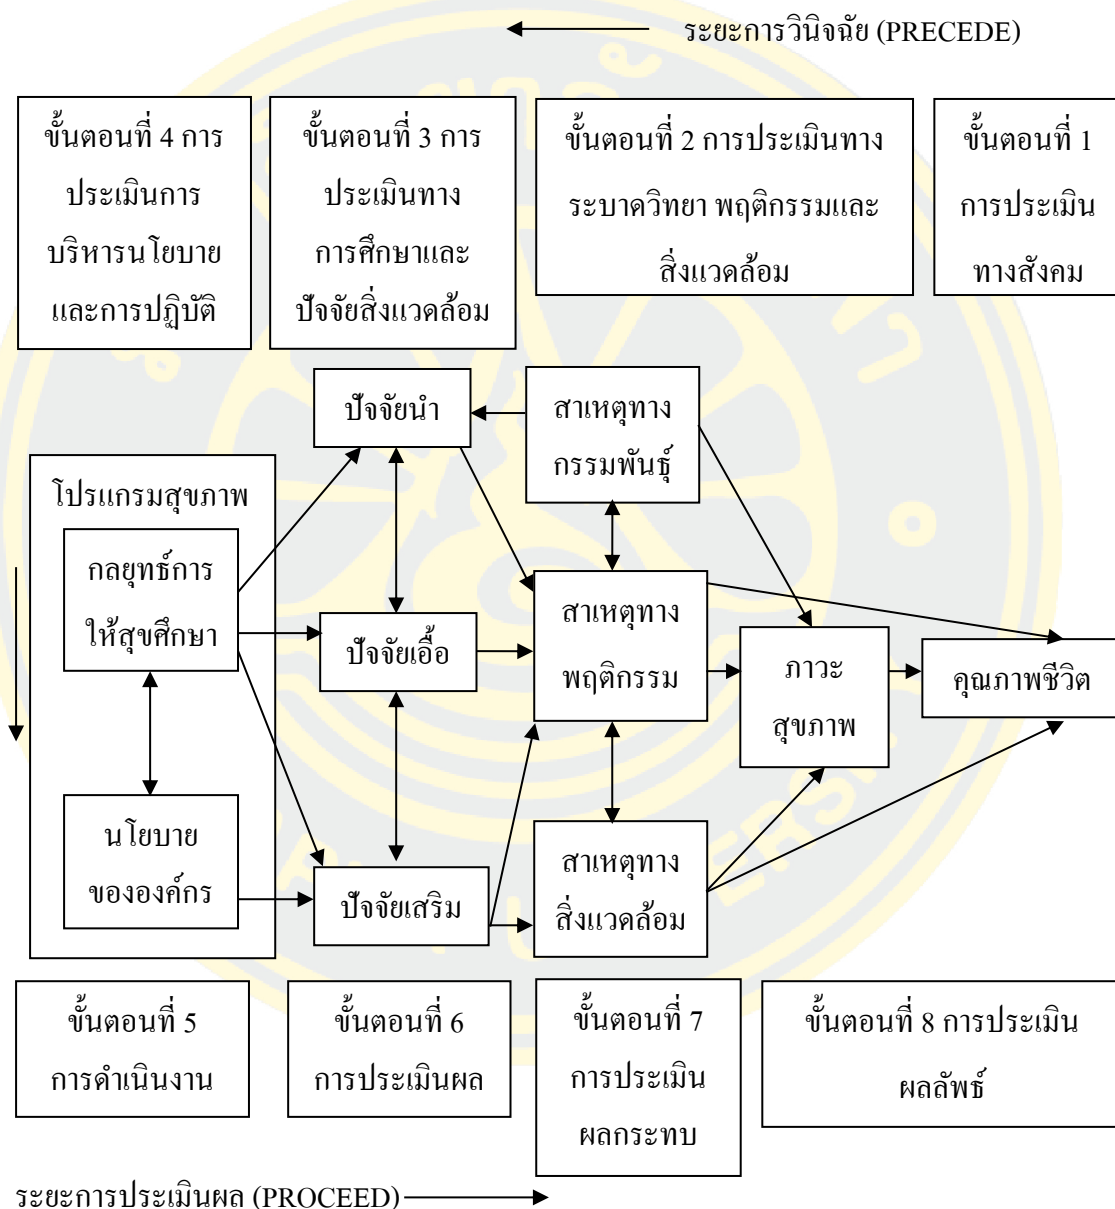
ระยะการวินิจฉัย (PRECEDE)

ขั้นตอนที่ 4 การประเมินการบริหารนโยบายและการปฏิบัติ

ขั้นตอนที่ 3 การประเมินทางการศึกษาและปัจจัยสิ่งแวดล้อม

ขั้นตอนที่ 2 การประเมินทางระบาดวิทยา พฤติกรรมและสิ่งแวดล้อม

ขั้นตอนที่ 1 การประเมินทางสังคม

ปัจจัยนำ

สาเหตุทางกรรมพันธุ์

โปรแกรมสุขภาพ

กลยุทธ์การให้สุขศึกษา

ปัจจัยเอื้อ

สาเหตุทางพฤติกรรม

ภาวะสุขภาพ

คุณภาพชีวิต

นโยบายขององค์กร

ปัจจัยเสริม

สาเหตุทางสิ่งแวดล้อม

ขั้นตอนที่ 5 การดำเนินงาน

ขั้นตอนที่ 6 การประเมินผล

ขั้นตอนที่ 7 การประเมินผลกระทบ

ขั้นตอนที่ 8 การประเมินผลลัพธ์

ระยะการประเมินผล (PROCEED)